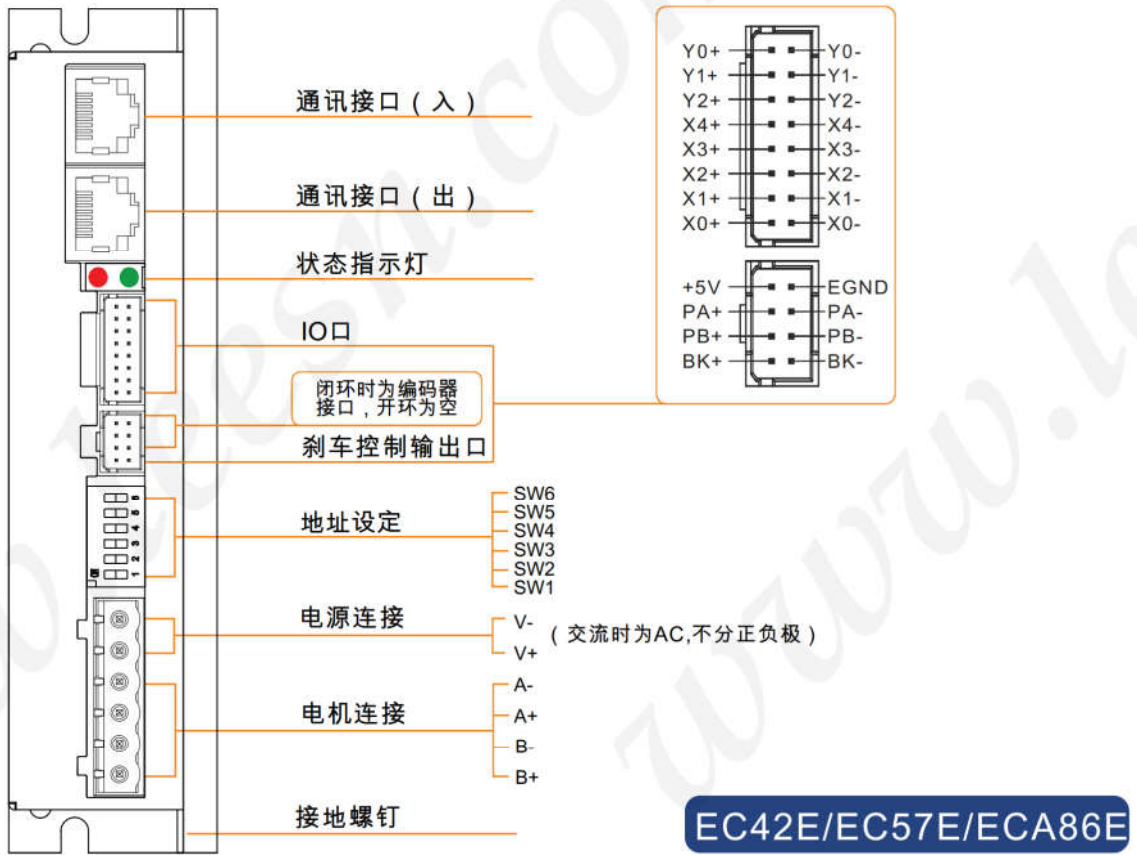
通讯接口（入）

通讯接口（出）

状态指示灯

IO口

闭环时为编码器接口，开环为空

刹车控制输出口

地址设定

SW6
SW5
SW4
SW3
SW2
SW1

电源连接

V-
V+
（交流时为AC,不分正负极）

电机连接

A-
A+
B-
B+

接地螺钉

Y0+ Y0-
Y1+ Y1-
Y2+ Y2-
X4+ X4-
X3+ X3-
X2+ X2-
X1+ X1-
X0+ X0-

+5V EGND
PA+ PA-
PB+ PB-
BK+ BK-

EC42E/EC57E/ECA86E